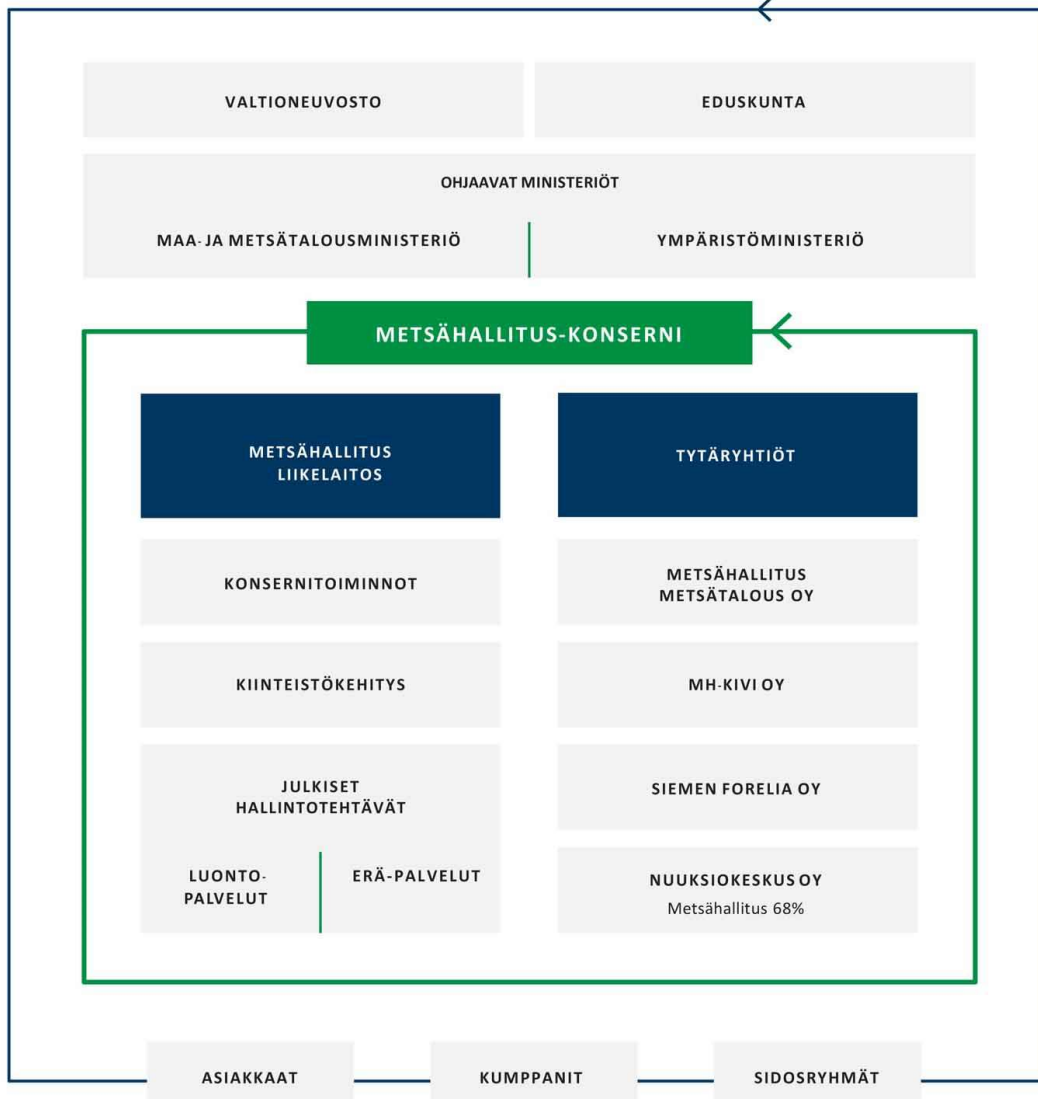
VALTIONEUVOSTO

EDUSKUNTA

OHJAAVAT MINISTERIÖT

MAA- JA METSÄTALOUSMINISTERIÖ

YMPÄRISTÖMINISTERIÖ

METSÄHALLITUS-KONSERNI

METSÄHALLITUS LIIKELAITOS

TYTÄRYHTIÖT

KONSERNITOIMINNOT

METSÄHALLITUS METSÄTALOUS OY

KIINTEISTÖKEHITYS

MH-KIVI OY

JULKISET HALLINTOTEHTÄVÄT

SIEMEN FORELIA OY

LUONTOPALVELUT

ERÄ-PALVELUT

NUUKSIOKESKUS OY
Metsähallitus 68%

ASIAKKAAT

KUMPPANIT

SIDOSRYHMÄT